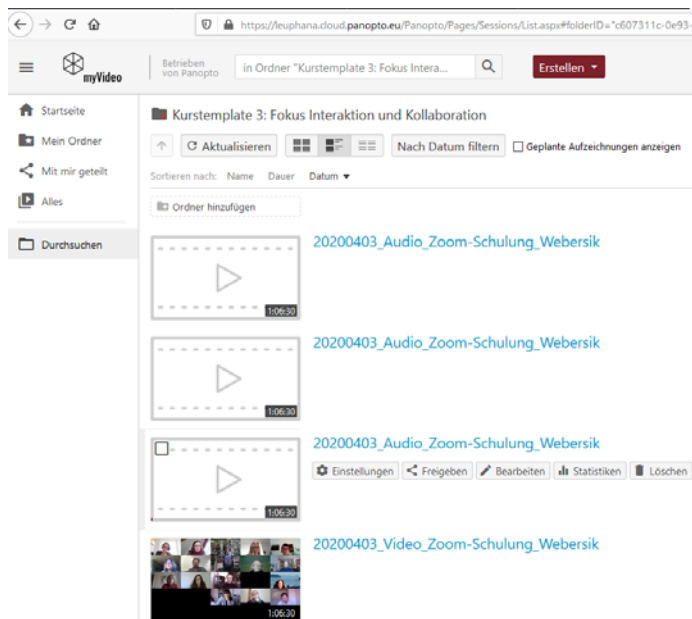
https://leuphana.cloud.panopto.eu/Panopto/Pages/Sessions/List.aspx#folderID="c607311c-0e93-

myVideo

Betrieben von Panopto

in Ordner "Kurstemplate 3: Fokus Intera...

Erstellen

Startseite

Mein Ordner

Mit mir geteilt

Alles

Durchsuchen

Kurstemplate 3: Fokus Interaktion und Kollaboration

Aktualisieren

Nach Datum filtern

Geplante Aufzeichnungen anzeigen

Sortieren nach: Name Dauer Datum

Ordner hinzufügen

20200403_Audio_Zoom-Schulung_Webersik

1:06:30

20200403_Audio_Zoom-Schulung_Webersik

1:06:30

20200403_Audio_Zoom-Schulung_Webersik

Einstellungen Freigeben Bearbeiten Statistiken Löschen

1:06:30

20200403_Video_Zoom-Schulung_Webersik

1:06:30